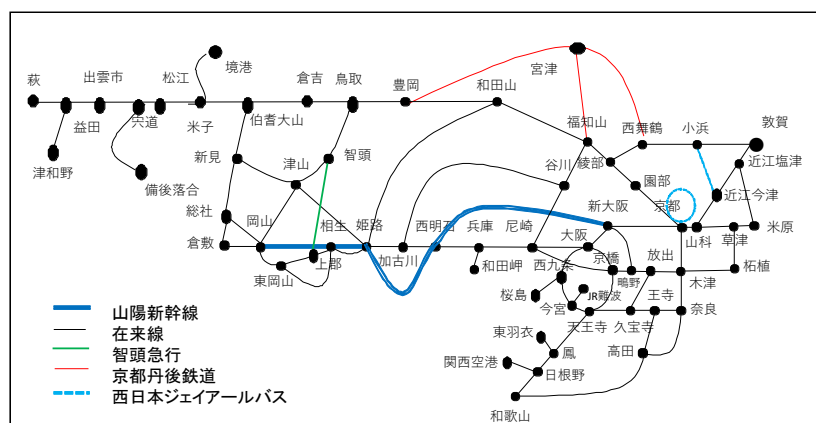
萩
出雲市
松江
境港
倉吉
鳥取
豊岡
和田山
宮津
益田
宍道
米子
伯耆大山
福知山
西舞鶴
小浜
敦賀
津和野
新見
津山
智頭
谷川
綾部
近江塩津
備後落合
園部
近江今津
総社
新大阪
京都
岡山
相生
姫路
西明石
兵庫
尼崎
大阪
山科
草津
米原
倉敷
上郡
加古川
和田岬
西九条
京橋
放出
東岡山
鴫野
木津
柘植
桜島
JR難波
王寺
今宮
天王寺
久宝寺
奈良
東羽衣
高田
鳳
関西空港
日根野
和歌山
山陽新幹線
在来線
智頭急行
京都丹後鉄道
西日本ジェイアールバス